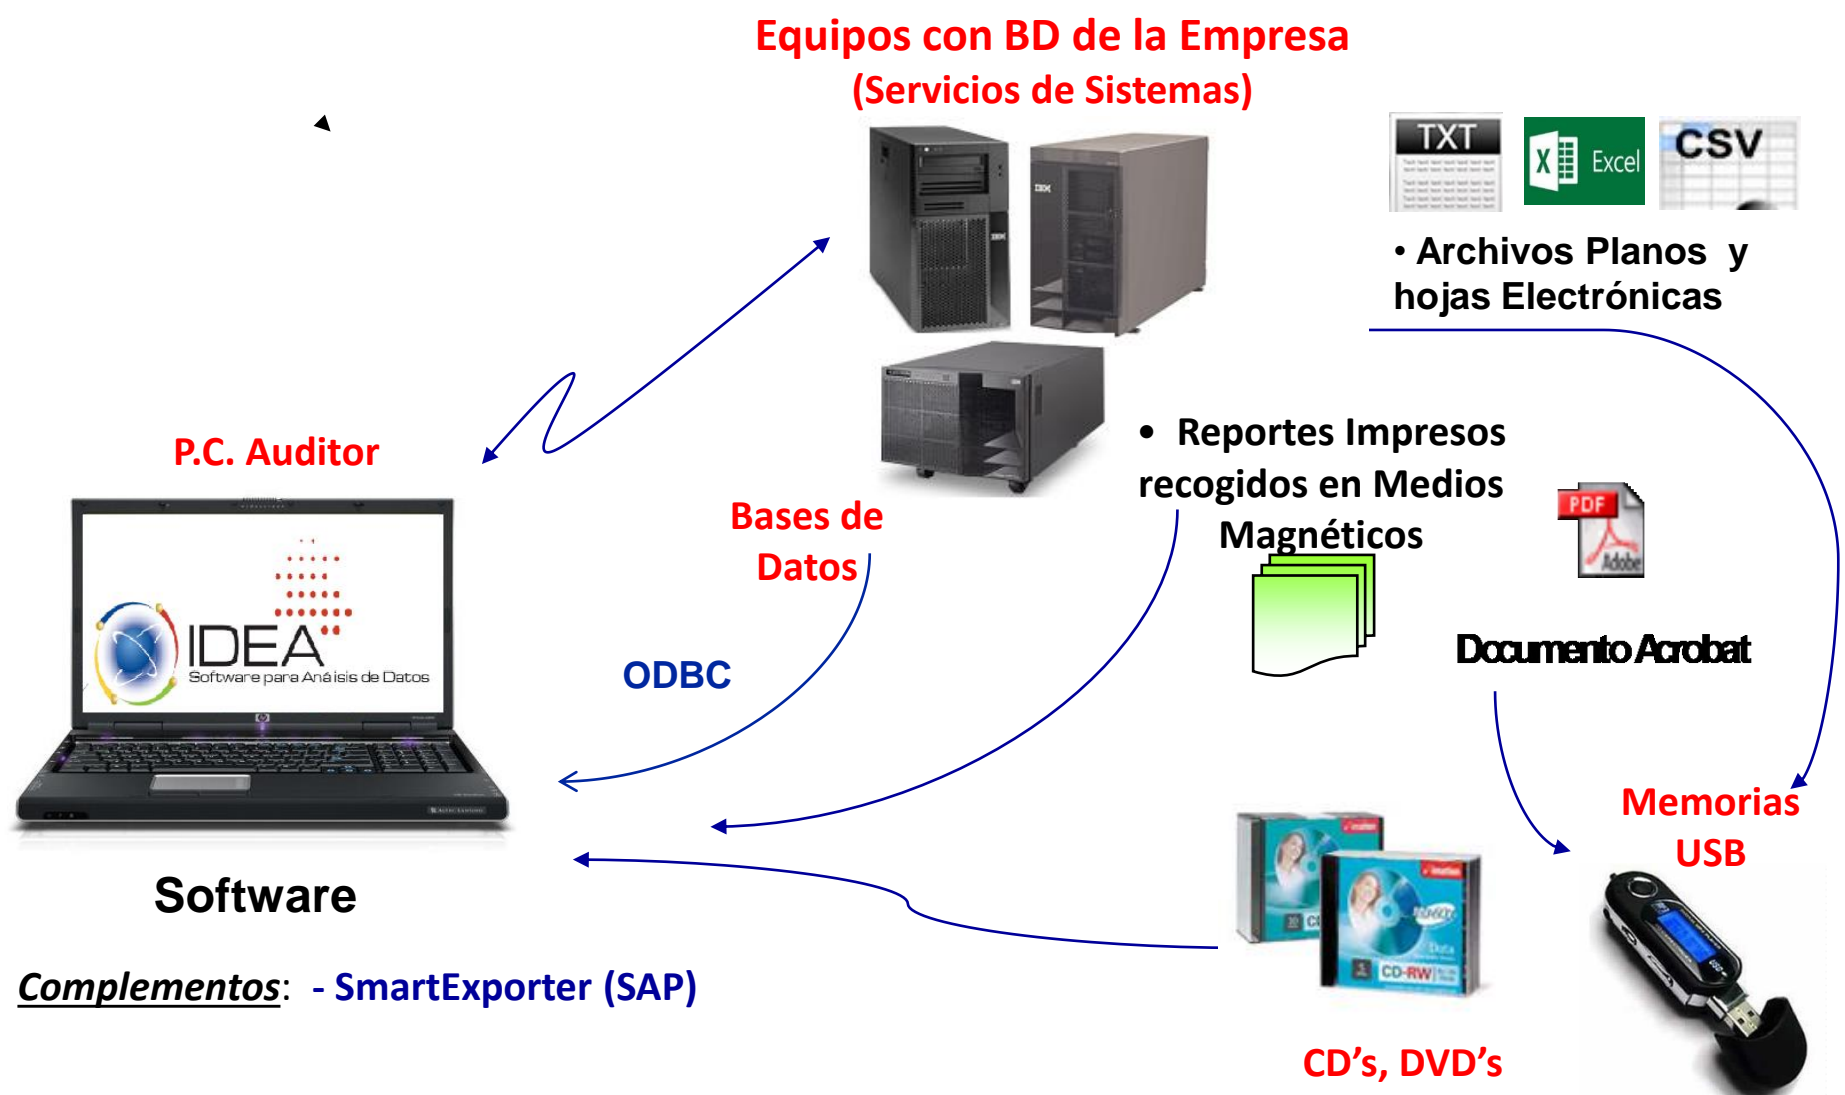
Equipos con BD de la Empresa
(Servicios de Sistemas)

TXT

Excel

CSV

• Archivos Planos y hojas Electrónicas

P.C. Auditor

IDEA
Software para Análisis de Datos

Bases de Datos

ODBC

• Reportes Impresos recogidos en Medios Magnéticos

PDF
Adobe

Documento Acrobat

Memorias USB

CD-RW

CD's, DVD's

Software

Complementos: - SmartExporter (SAP)